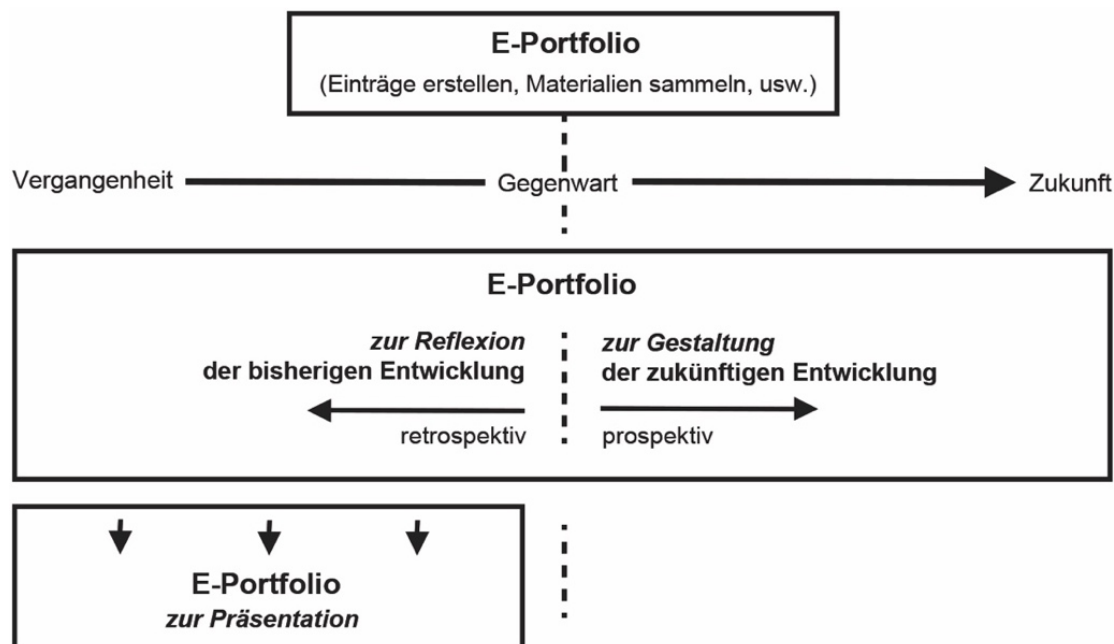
E-Portfolio
(Einträge erstellen, Materialien sammeln, usw.)

Vergangenheit

Gegenwart

Zukunft

E-Portfolio

*zur Reflexion*
der bisherigen Entwicklung

retrospektiv

*zur Gestaltung*
der zukünftigen Entwicklung

prospektiv

E-Portfolio
*zur Präsentation*